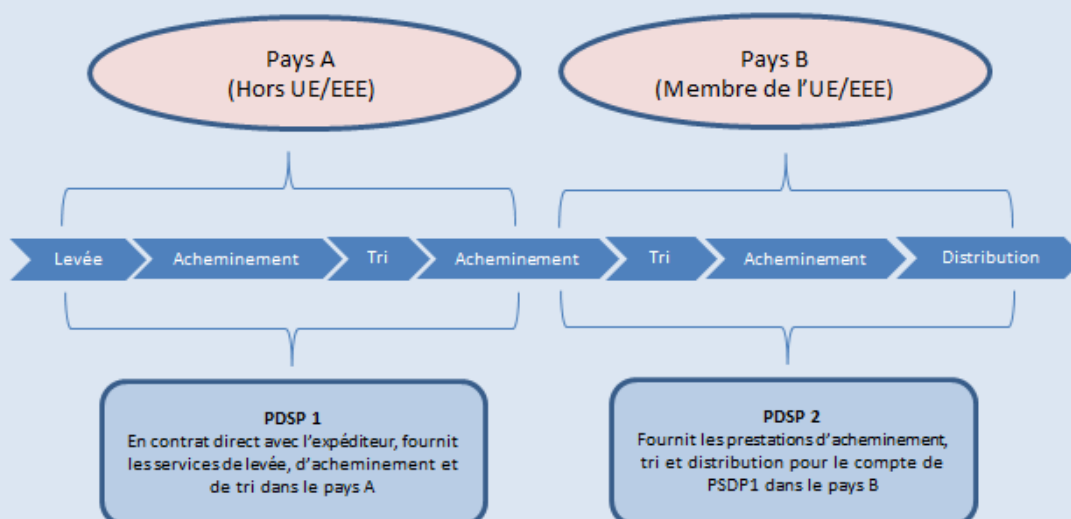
Pays A
(Hors UE/EEE)

Pays B
(Membre de l'UE/EEE)

Levée

Acheminement

Tri

Acheminement

Tri

Acheminement

Distribution

PDSP 1
En contrat direct avec l'expéditeur, fournit les services de levée, d'acheminement et de tri dans le pays A

PDSP 2
Fournit les prestations d'acheminement, tri et distribution pour le compte de PSDP1 dans le pays B